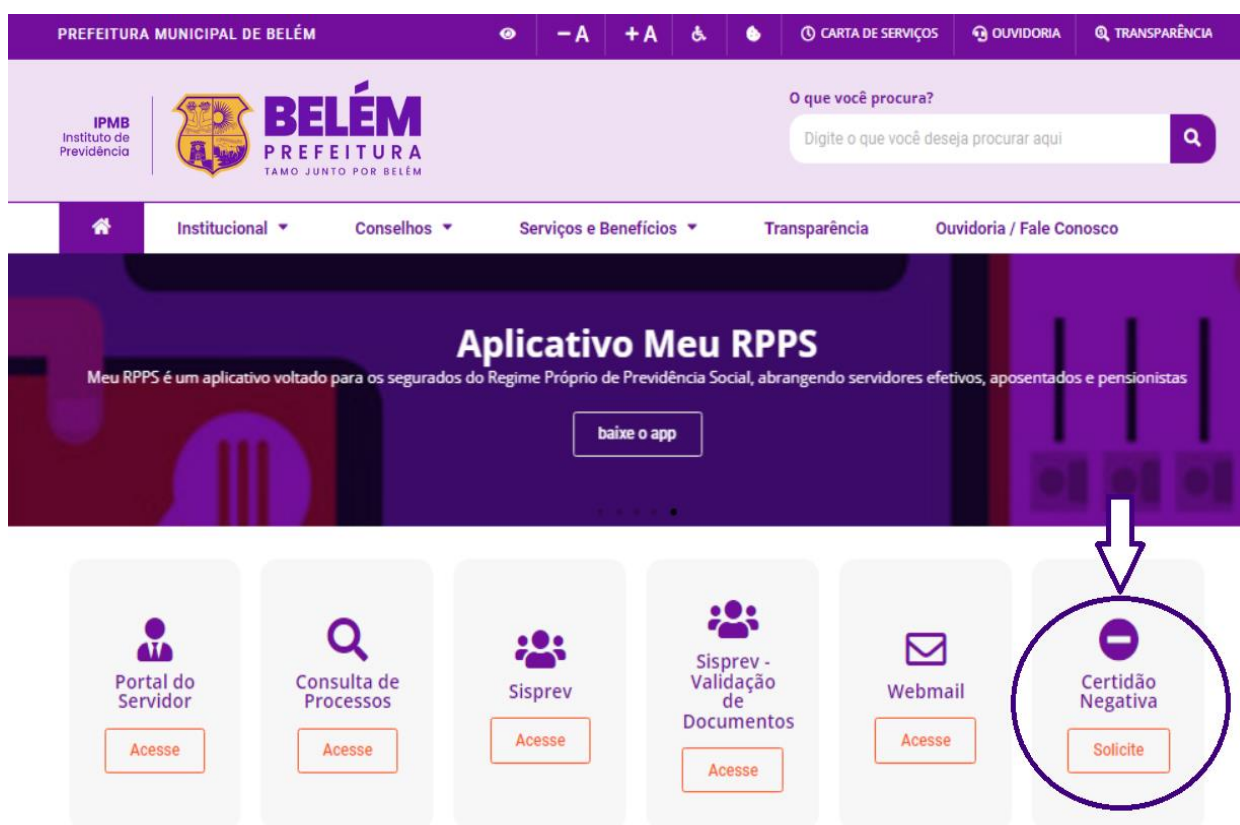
PREFEITURA MUNICIPAL DE BELÉM

−A +A

CARTA DE SERVIÇOS OUVIDORIA TRANSPARÊNCIA

IPMB Instituto de Previdência

BELÉM PREFEITURA TAMO JUNTO POR BELÉM

O que você procura?

Digite o que você deseja procurar aqui

Institucional Conselhos Serviços e Benefícios Transparência Ouvidoria / Fale Conosco

Aplicativo Meu RPPS

Meu RPPS é um aplicativo voltado para os segurados do Regime Próprio de Previdência Social, abrangendo servidores efetivos, aposentados e pensionistas

baixe o app

Portal do Servidor
Acesse

Consulta de Processos
Acesse

Sisprev
Acesse

Sisprev - Validação de Documentos
Acesse

Webmail
Acesse

Certidão Negativa
Solicite